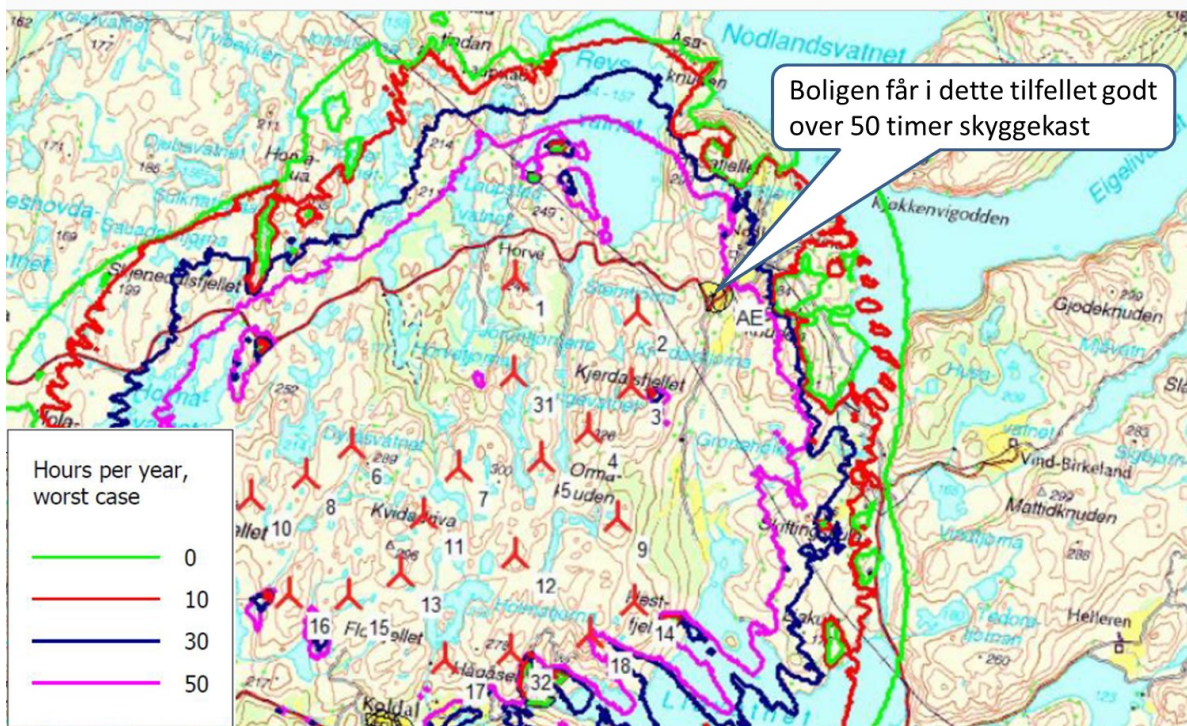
Boligen får i dette tilfellet godt over 50 timer skyggekast

Nodlandsvatnet

Hours per year, worst case

| | |
|---|---|
| | 0 |
| | 10 |
| | 30 |
| | 50 |

Kjøkkenvigodden
Gjodeknuden
Vind-Birkeland
Mattidknuden
Helleren
Horve
Kjerdalsfjellet
Kvidaråsa
Skitting
Kvidal
AE
1
2
3
4
5
6
7
8
9
10
11
12
13
14
15
16
17
18
31
32
177
211
199
252
214
249
288
300
299
283
288
260
226